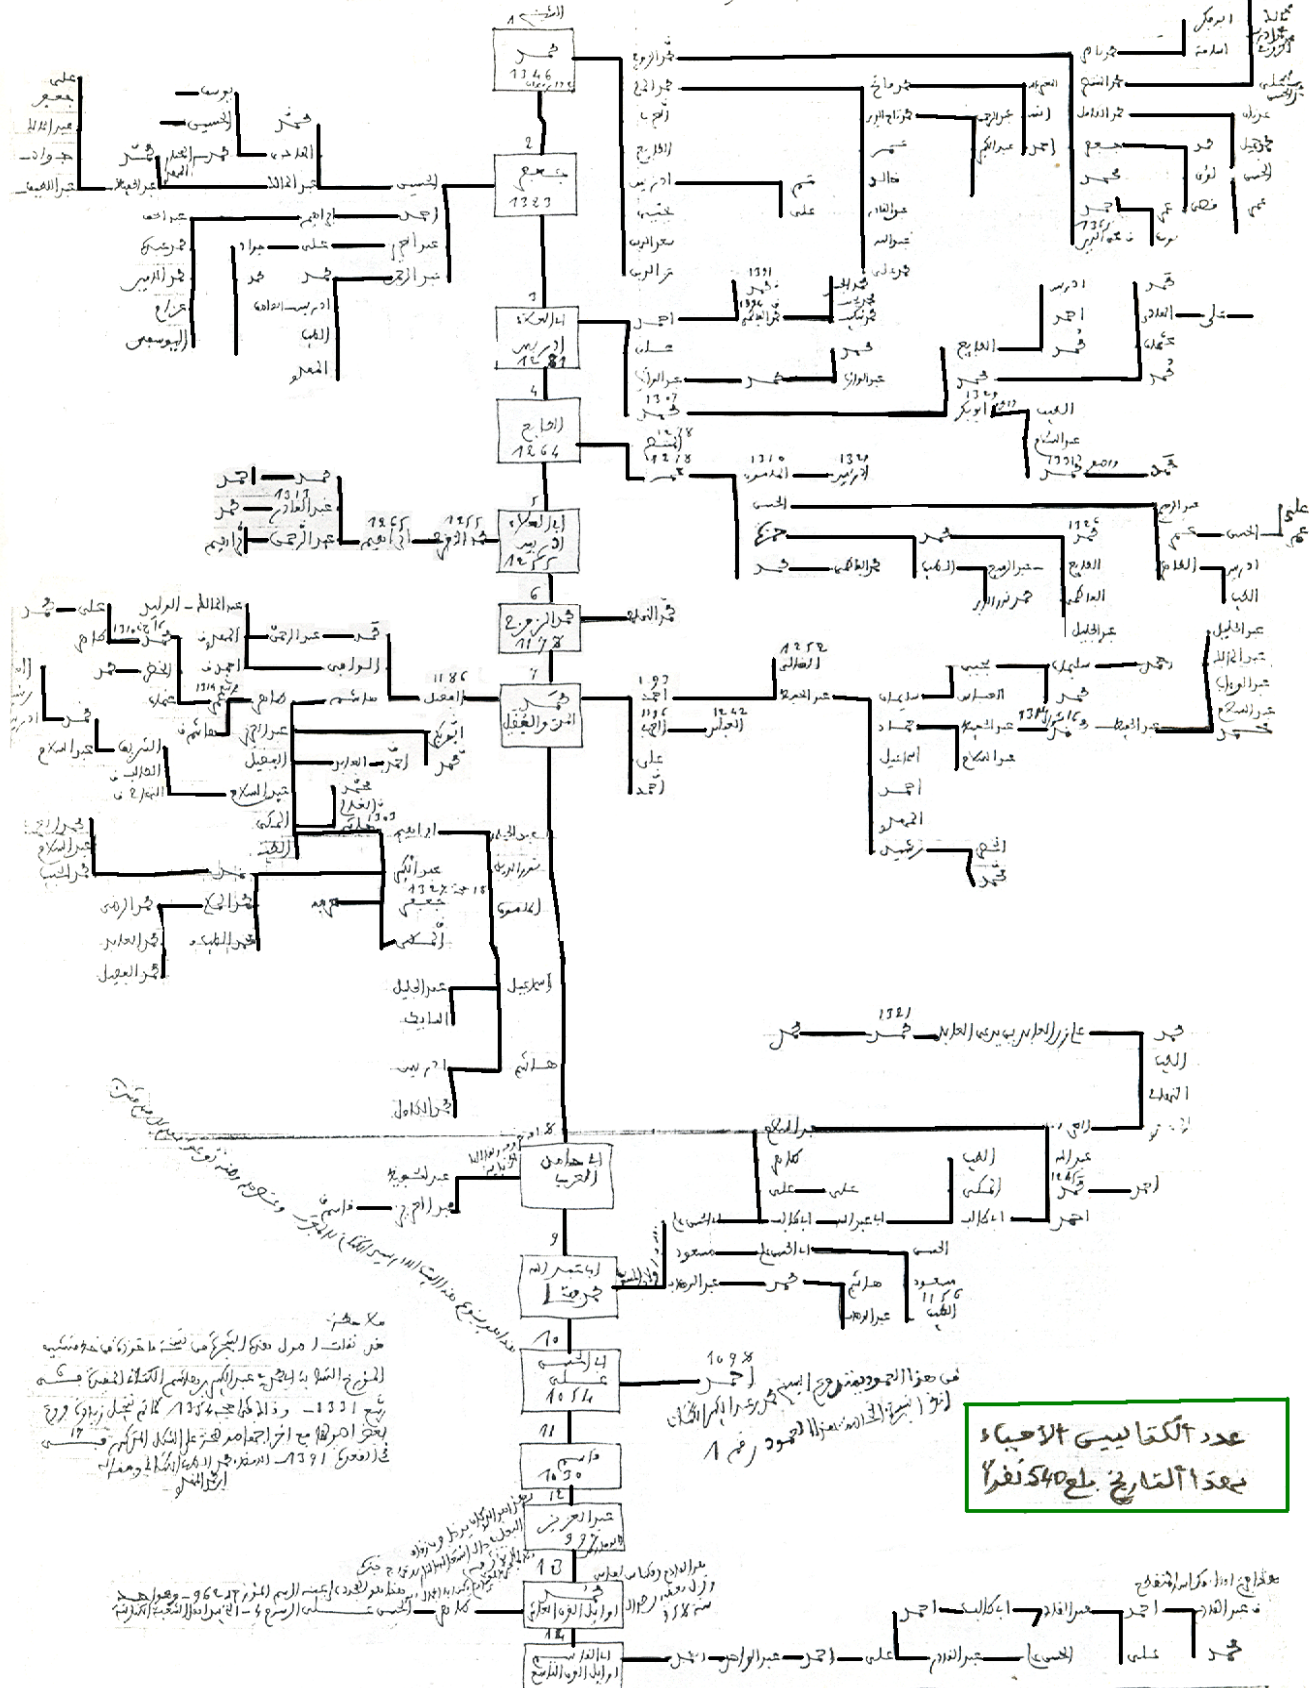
محمد
1346

جعفر
1323

إدريس
1281

الحاج
1264

أبو العلاء إدريس
1224

محمد الزمزمي
1178

محمد المنتصر

الحاج عبد القادر

محمد

علي
1054

1050

عبد العزيز
997

عدد الكتانيين الأحياء بهذا التاريخ بلغ 540 نفرا

محمد عبد الكبير
أحمد
علي
عبد الرحمن
عبد الله
إدريس
جعفر
عبد القادر
الحسن
الحسين
إبراهيم
عبد الواحد
محمد
أحمد
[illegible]